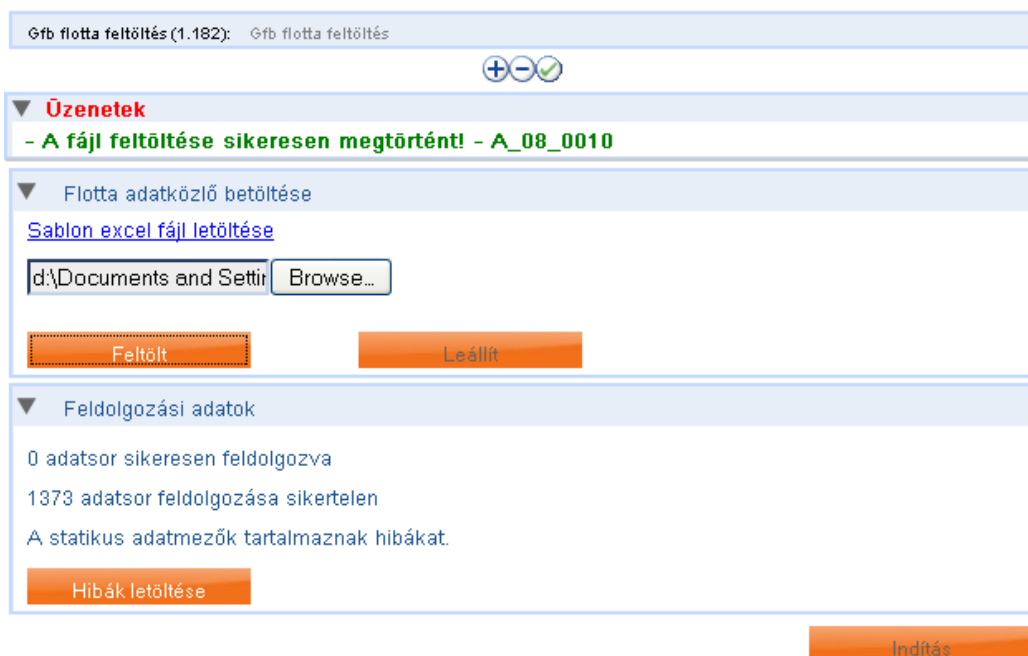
Gfb flotta feltöltés (1.182): Gfb flotta feltöltés

Üzenetek

- A fájl feltöltése sikeresen megtörtént! - A_08_0010

Flotta adatközlő betöltése

Sablon excel fájl letöltése

d:\Documents and Settir Browse...

Feltölt

Leállít

Feldolgozási adatok

0 adatsor sikeresen feldolgozva

1373 adatsor feldolgozása sikertelen

A statikus adatmezők tartalmaznak hibákat.

Hibák letöltése

Indítás